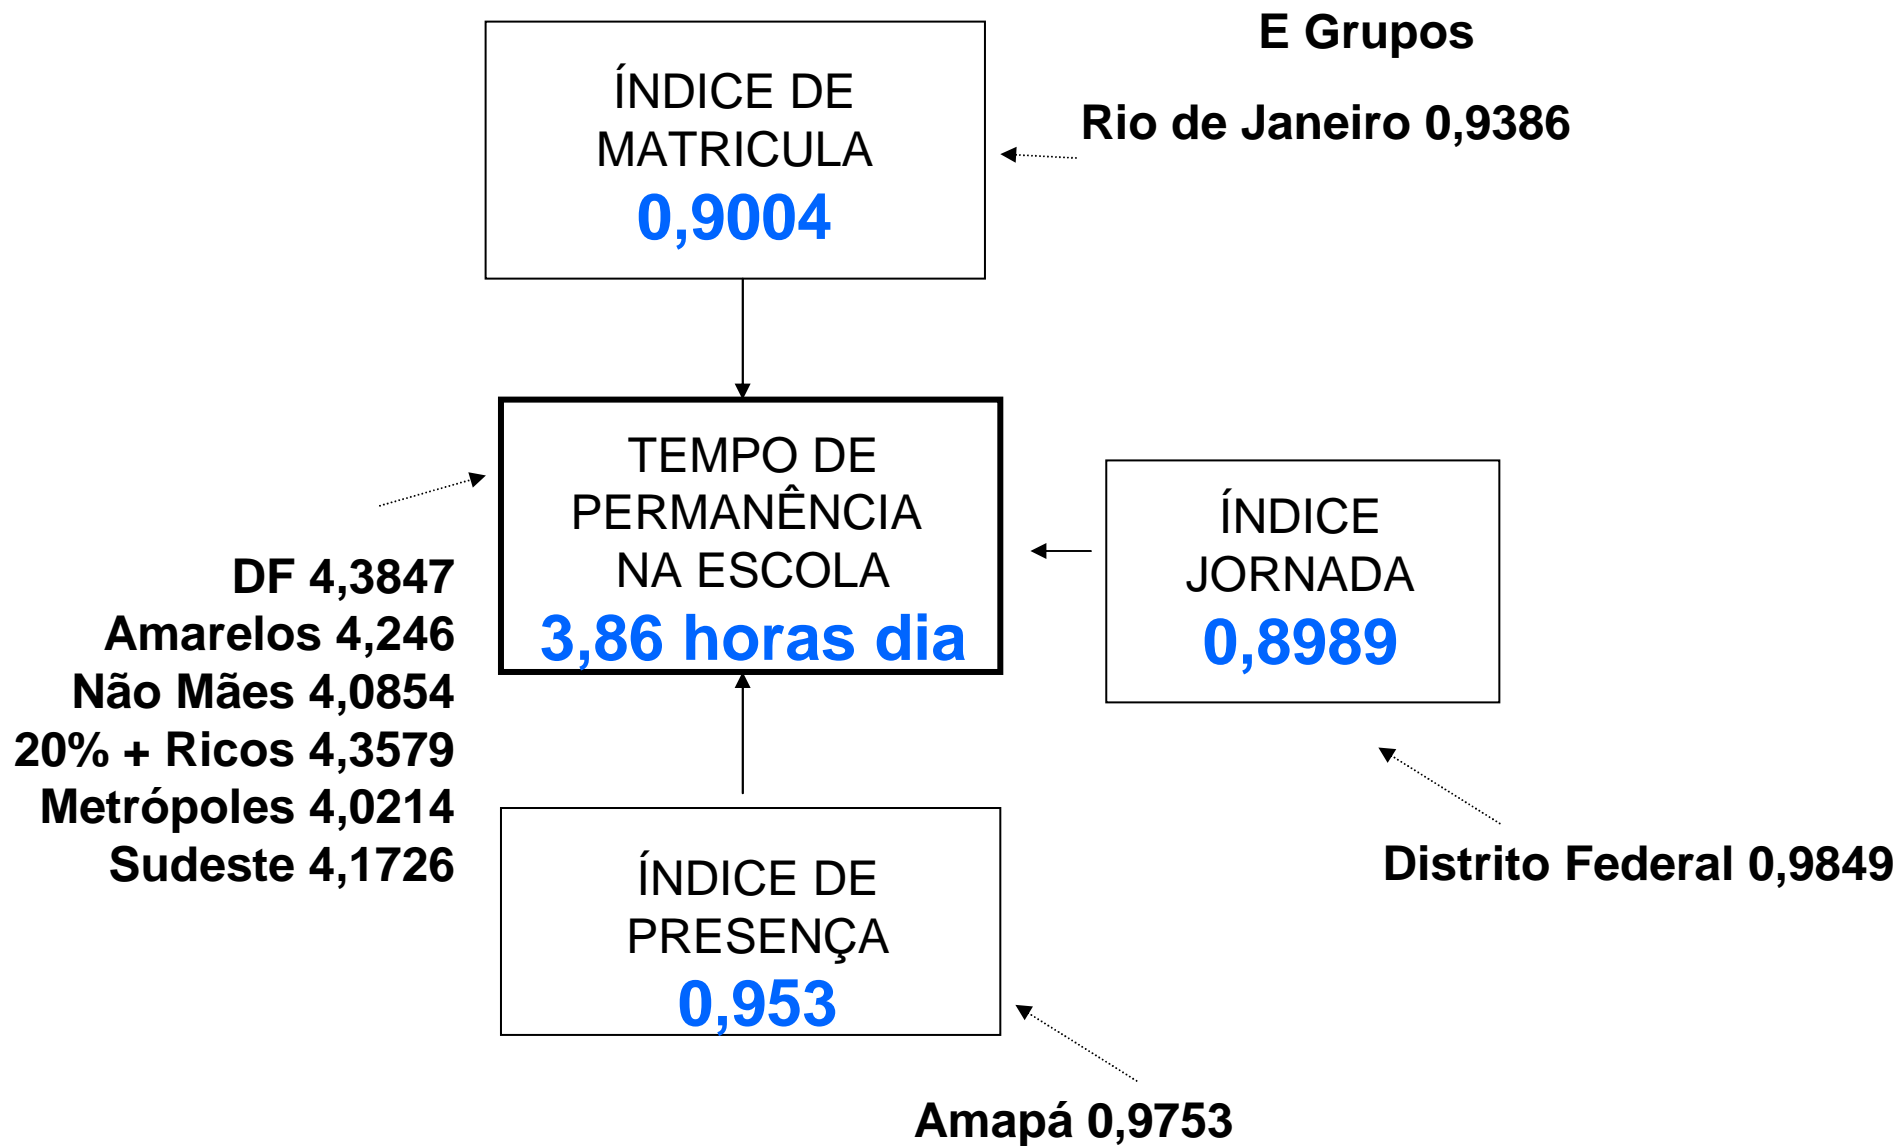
E Grupos

ÍNDICE DE MATRICULA
0,9004

Rio de Janeiro 0,9386

TEMPO DE PERMANÊNCIA NA ESCOLA
3,86 horas dia

DF 4,3847
Amarelos 4,246
Não Mães 4,0854
20% + Ricos 4,3579
Metrópoles 4,0214
Sudeste 4,1726

ÍNDICE JORNADA
0,8989

Distrito Federal 0,9849

ÍNDICE DE PRESENÇA
0,953

Amapá 0,9753